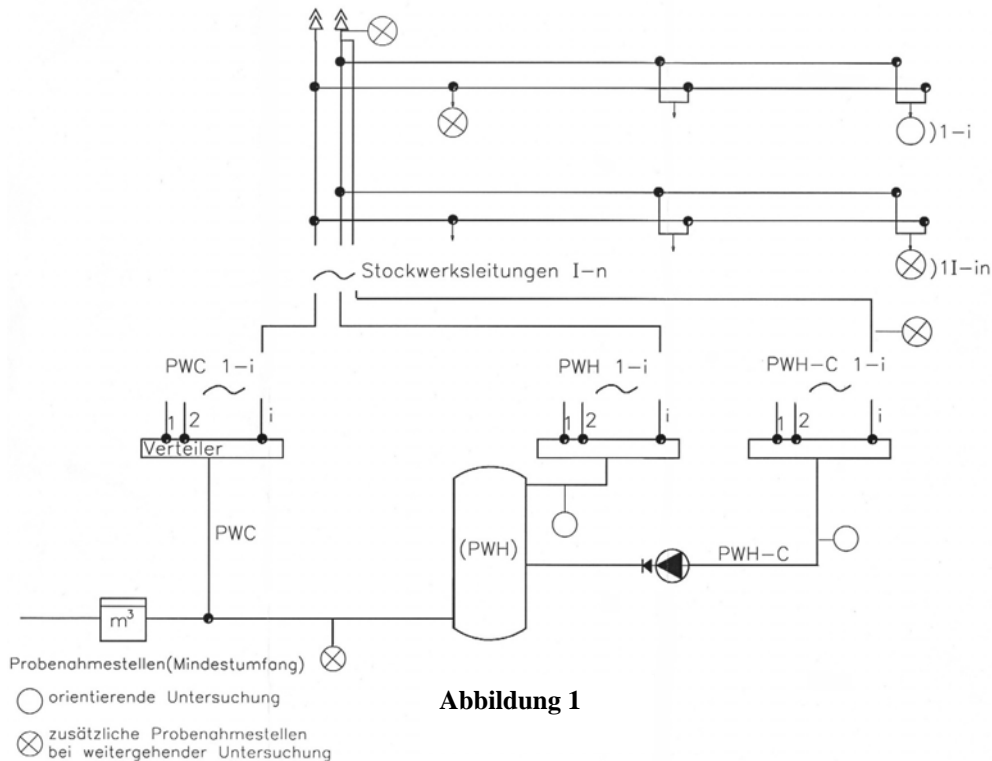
)1-i

)1I-in

Stockwerksleitungen I-n

PWC 1-i

PWH 1-i

PWH-C 1-i

1 2 i

Verteiler

1 2 i

1 2 i

PWC

(PWH)

PWH-C

$m^3$

Probenahmestellen(Mindestumfang)

orientierende Untersuchung

zusätzliche Probenahmestellen bei weitergehender Untersuchung

**Abbildung 1**